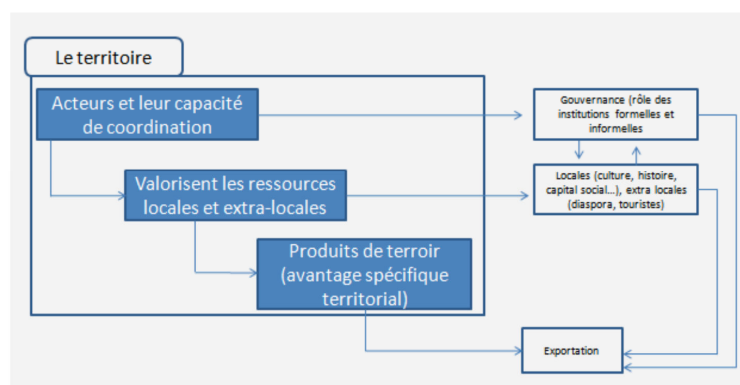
Le territoire

Acteurs et leur capacité de coordination

Valorisent les ressources locales et extra-locales

Produits de terroir (avantage spécifique territorial)

Gouvernance (rôle des institutions formelles et informelles

Locales (culture, histoire, capital social…), extra locales (diaspora, touristes)

Exportation